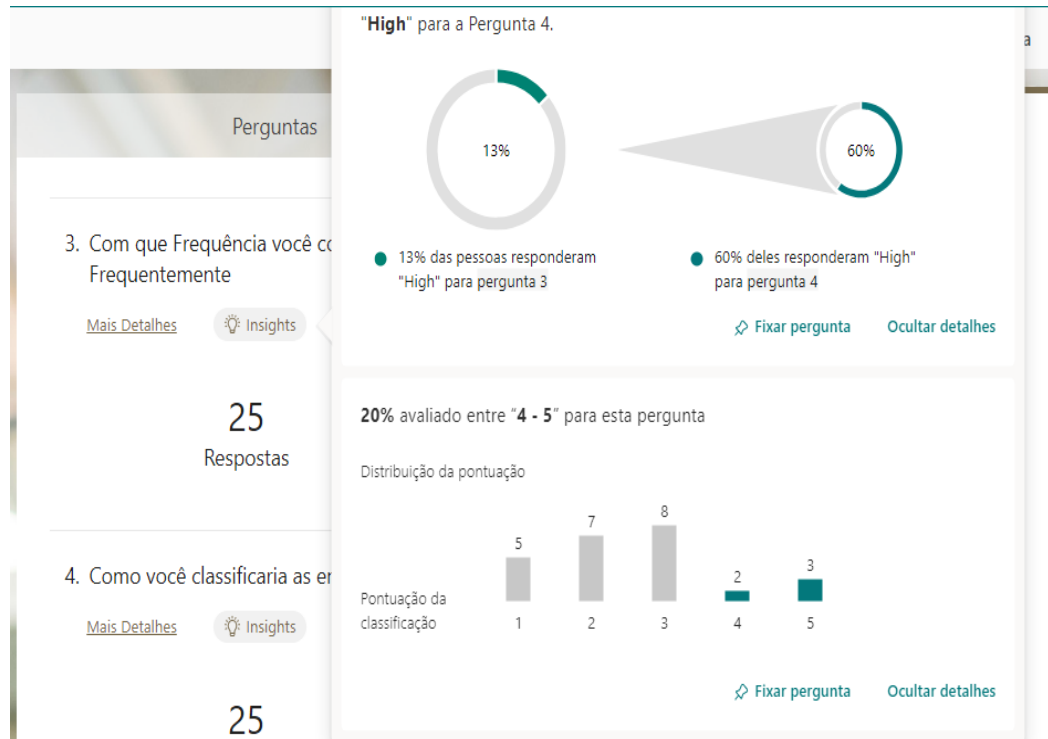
a

Perguntas

3. Com que Frequência você co
Frequentemente

Mais Detalhes Insights

25
Respostas

4. Como você classificaria as er

Mais Detalhes Insights

25

"High" para a Pergunta 4.

13%

60%

13% das pessoas responderam "High" para pergunta 3

60% deles responderam "High" para pergunta 4

Fixar pergunta Ocultar detalhes

20% avaliado entre "4 - 5" para esta pergunta

Distribuição da pontuação

5 7 8 2 3

Pontuação da classificação

1 2 3 4 5

Fixar pergunta Ocultar detalhes